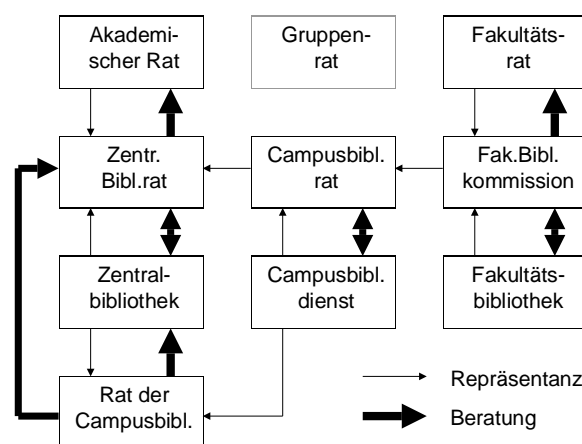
Akademischer Rat

Gruppenrat

Fakultätsrat

Zentr. Bibl.rat

Campusbibl. rat

Fak.Bibl. kommission

Zentralbibliothek

Campusbibl. dienst

Fakultätsbibliothek

Rat der Campusbibl.

Repräsentanz

Beratung